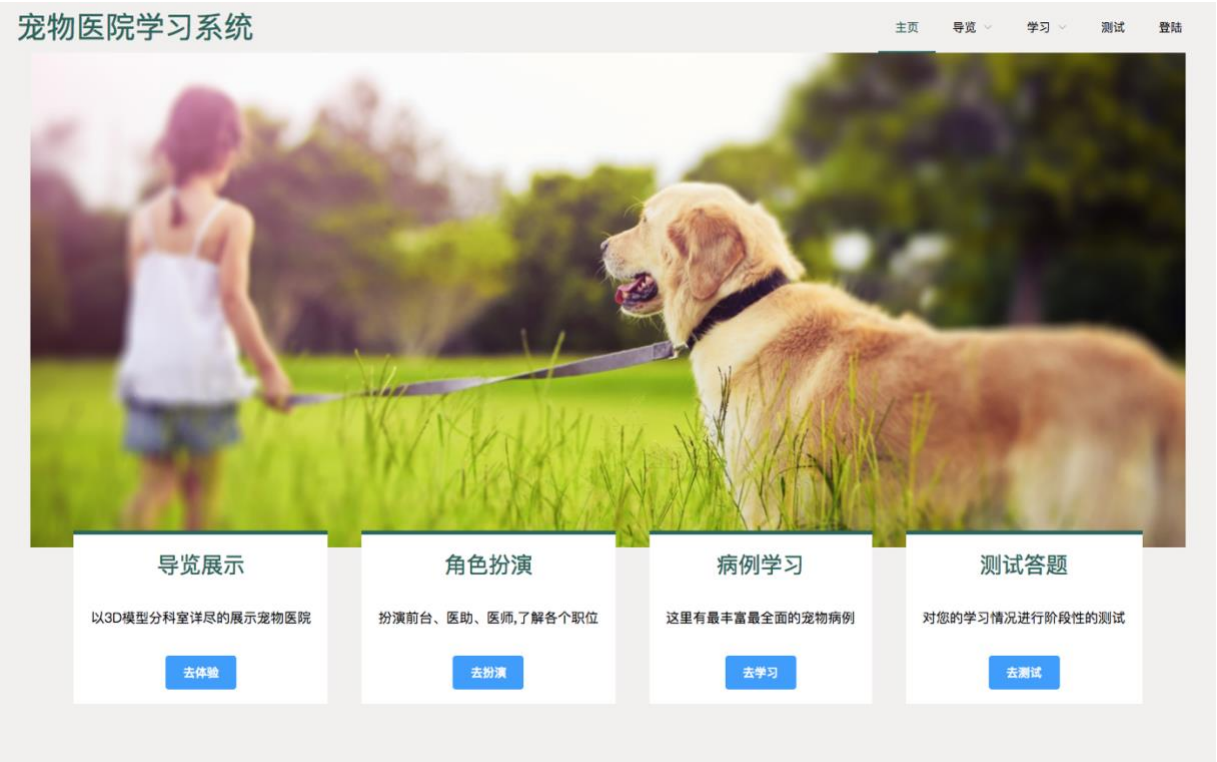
宠物医院学习系统

主页 导览 学习 测试 登陆

导览展示

以3D模型分科室详尽的展示宠物医院

去体验

角色扮演

扮演前台、医助、医师,了解各个职位

去扮演

病例学习

这里有最丰富最全面的宠物病例

去学习

测试答题

对您的学习情况进行阶段性的测试

去测试